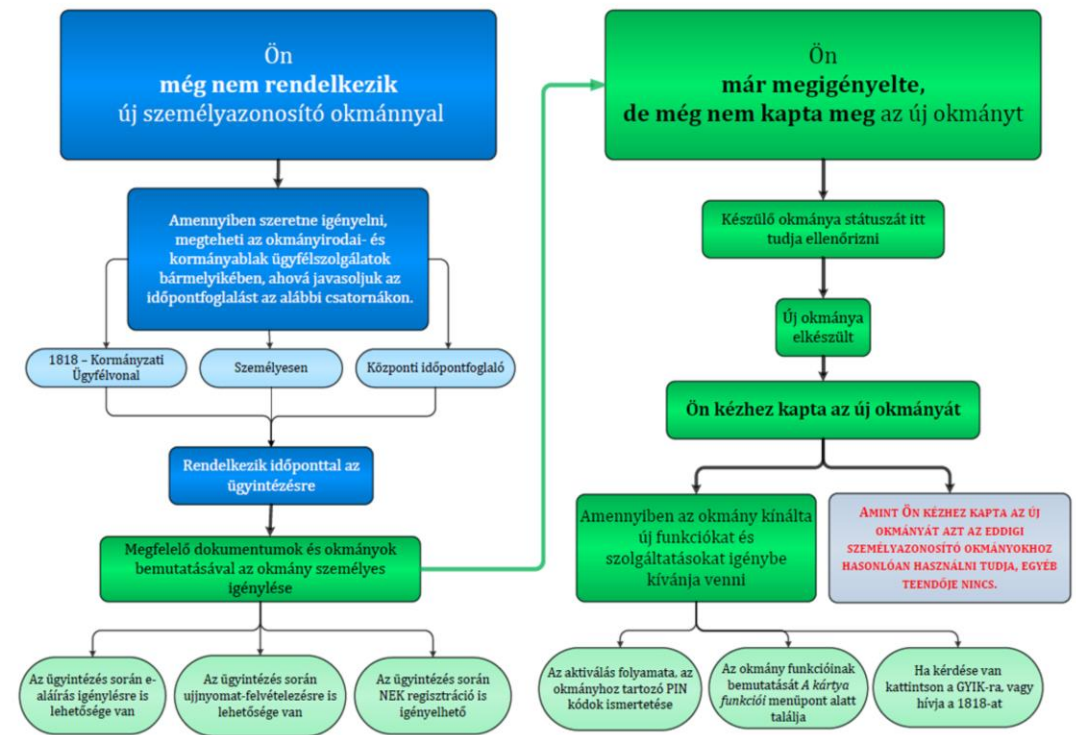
Ön
még nem rendelkezik
új személyazonosító okmánnyal

Amennyiben szeretne igényelni, megteheti az okmányirodai- és kormányablak ügyfélszolgálatok bármelyikében, ahová javasoljuk az időpontfoglalást az alábbi csatornákon.

1818 – Kormányzati Ügyfélvonal

Személyesen

Központi időpontfoglaló

Rendelkezik időponttal az ügyintézésre

Megfelelő dokumentumok és okmányok bemutatásával az okmány személyes igénylése

Az ügyintézés során e-aláírás igénylésre is lehetősége van

Az ügyintézés során ujjnyomat-felvételezésre is lehetősége van

Az ügyintézés során NEK regisztráció is igényelhető

Ön
már megigényelte,
de még nem kapta meg az új okmányt

Készülő okmánya státuszát itt tudja ellenőrizni

Új okmánya elkészült

Ön kézhez kapta az új okmányát

Amennyiben az okmány kínálta új funkciókat és szolgáltatásokat igénybe kívánja venni

Amint Ön kézhez kapta az új okmányát azt az eddigi személyazonosító okmányokhoz hasonlóan használni tudja, egyéb teendője nincs.

Az aktiválás folyamata, az okmányhoz tartozó PIN kódok ismertetése

Az okmány funkcióinak bemutatását A kártya funkciói menüpont alatt találja

Ha kérdése van kattintson a GYIK-ra, vagy hívja a 1818-at